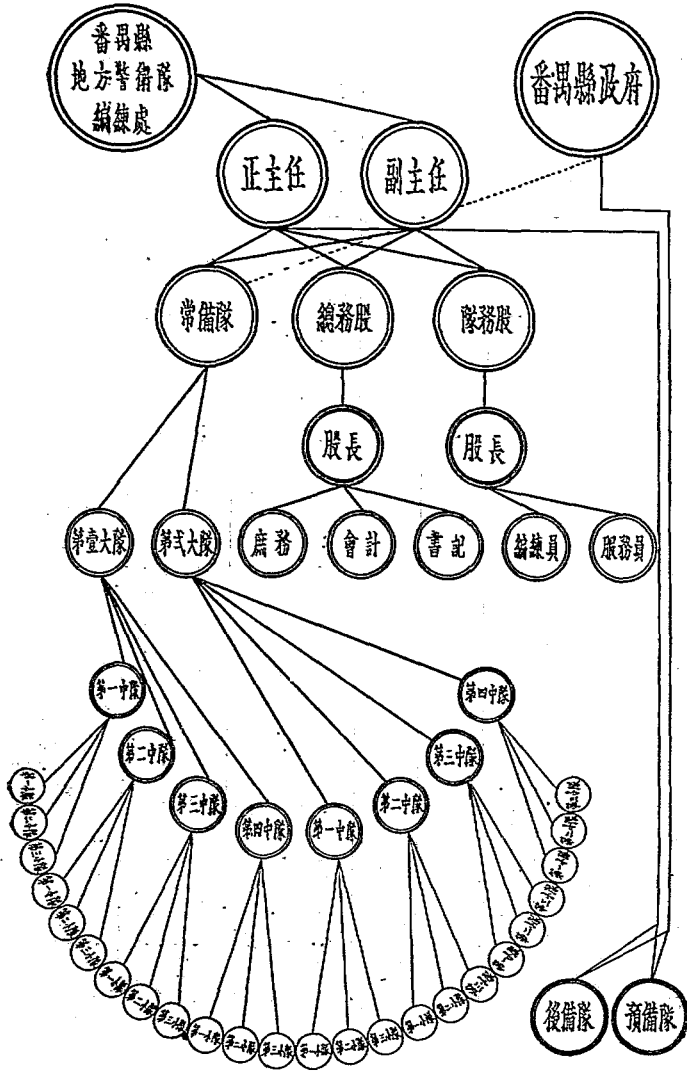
番禺縣地方警備隊編練處

番禺縣政府

正主任

副主任

常備隊

總務股

隊務股

股長

股長

第壹大隊

第弍大隊

庶務

會計

書記

編練員

服務員

第一中隊

第二中隊

第三中隊

第四中隊

第一中隊

第二中隊

第三中隊

第四中隊

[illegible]

役備隊

預備隊